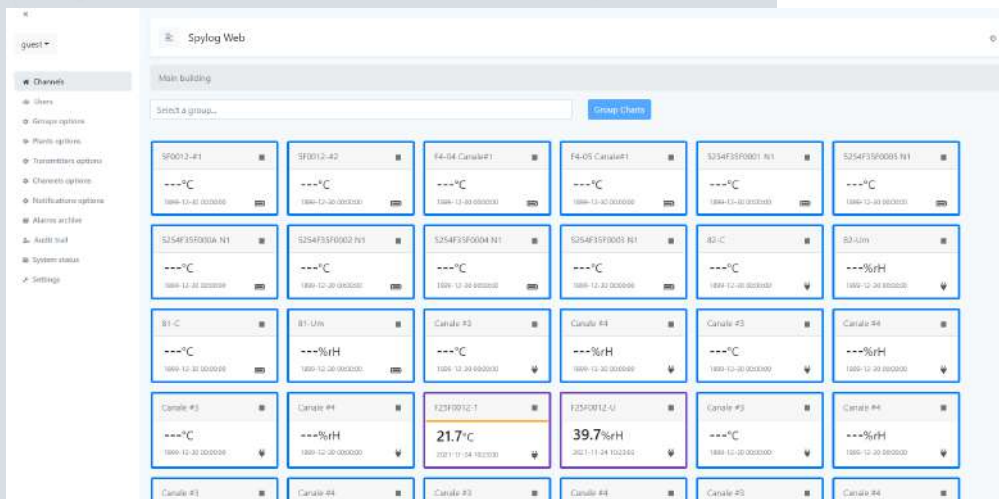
guest

Channels
Users
Groups options
Plants options
Transmitters options
Channels options
Notifications options
Alarms archive
Audit trail
System status
Settings

Spylog Web

Main building

Select a group...

Group Charts

SF0012-#1
---°C
1899-12-30 00:00:00

SF0012-#2
---°C
1899-12-30 00:00:00

F4-04 Canale#1
---°C
1899-12-30 00:00:00

F4-05 Canale#1
---°C
1899-12-30 00:00:00

5254F35F0001 N1
---°C
1899-12-30 00:00:00

5254F35F0005 N1
---°C
1899-12-30 00:00:00

5254F35F000A N1
---°C
1899-12-30 00:00:00

5254F35F0002 N1
---°C
1899-12-30 00:00:00

5254F35F0004 N1
---°C
1899-12-30 00:00:00

5254F35F0003 N1
---°C
1899-12-30 00:00:00

B2-C
---°C
1899-12-30 00:00:00

B2-Um
---%rH
1899-12-30 00:00:00

B1-C
---°C
1899-12-30 00:00:00

B1-Um
---%rH
1899-12-30 00:00:00

Canale #3
---°C
1899-12-30 00:00:00

Canale #4
---%rH
1899-12-30 00:00:00

Canale #3
---°C
1899-12-30 00:00:00

Canale #4
---%rH
1899-12-30 00:00:00

Canale #3
---°C
1899-12-30 00:00:00

Canale #4
---%rH
1899-12-30 00:00:00

F25F0012-T
21.7°C
2021-11-24 10:23:00

F25F0012-U
39.7%rH
2021-11-24 10:23:00

Canale #3
---°C
1899-12-30 00:00:00

Canale #4
---%rH
1899-12-30 00:00:00

Canale #3

Canale #4

Canale #3

Canale #4

Canale #3

Canale #4